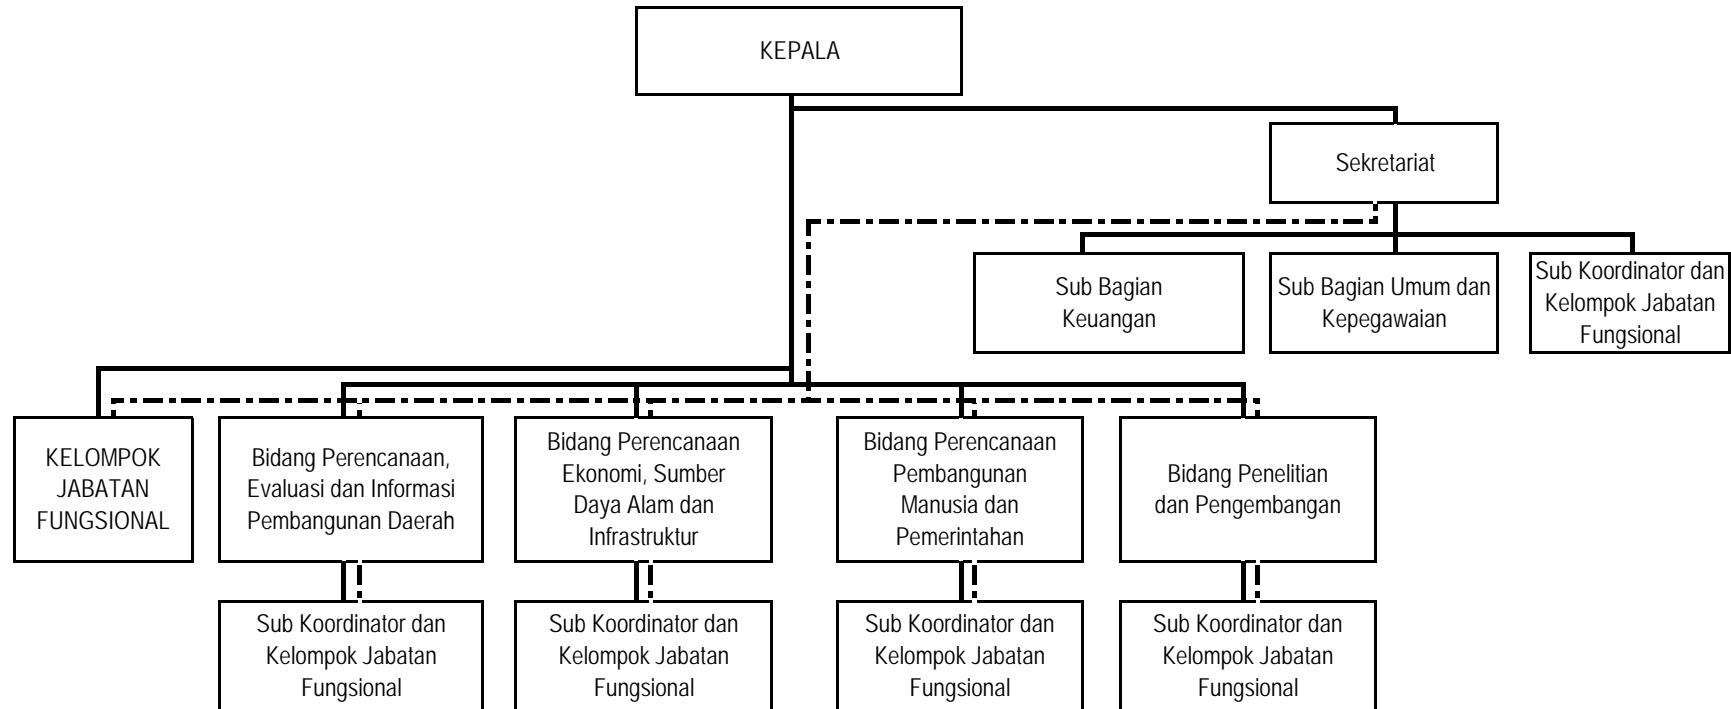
KEPALA

Sekretariat

Sub Bagian Keuangan

Sub Bagian Umum dan Kepegawaian

Sub Koordinator dan Kelompok Jabatan Fungsional

KELOMPOK JABATAN FUNGSIONAL

Bidang Perencanaan, Evaluasi dan Informasi Pembangunan Daerah

Bidang Perencanaan Ekonomi, Sumber Daya Alam dan Infrastruktur

Bidang Perencanaan Pembangunan Manusia dan Pemerintahan

Bidang Penelitian dan Pengembangan

Sub Koordinator dan Kelompok Jabatan Fungsional

Sub Koordinator dan Kelompok Jabatan Fungsional

Sub Koordinator dan Kelompok Jabatan Fungsional

Sub Koordinator dan Kelompok Jabatan Fungsional